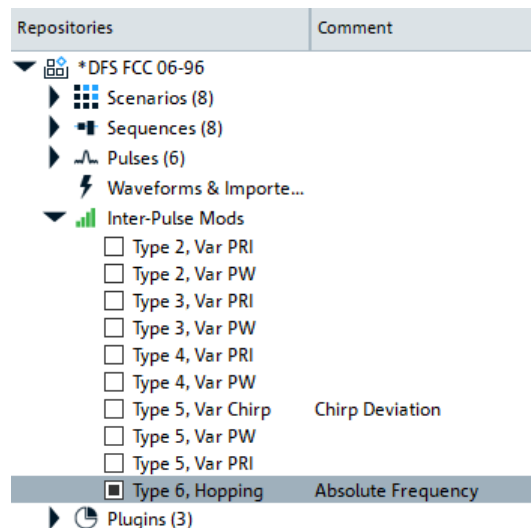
| Repositories | Comment |
|---|---|
| *DFS FCC 06-96 | |
| Scenarios (8) | |
| Sequences (8) | |
| Pulses (6) | |
| Waveforms & Importe... | |
| Inter-Pulse Mods | |
| Type 2, Var PRI | |
| Type 2, Var PW | |
| Type 3, Var PRI | |
| Type 3, Var PW | |
| Type 4, Var PRI | |
| Type 4, Var PW | |
| Type 5, Var Chirp | Chirp Deviation |
| Type 5, Var PW | |
| Type 5, Var PRI | |
| Type 6, Hopping | Absolute Frequency |
| Plugins (3) | |